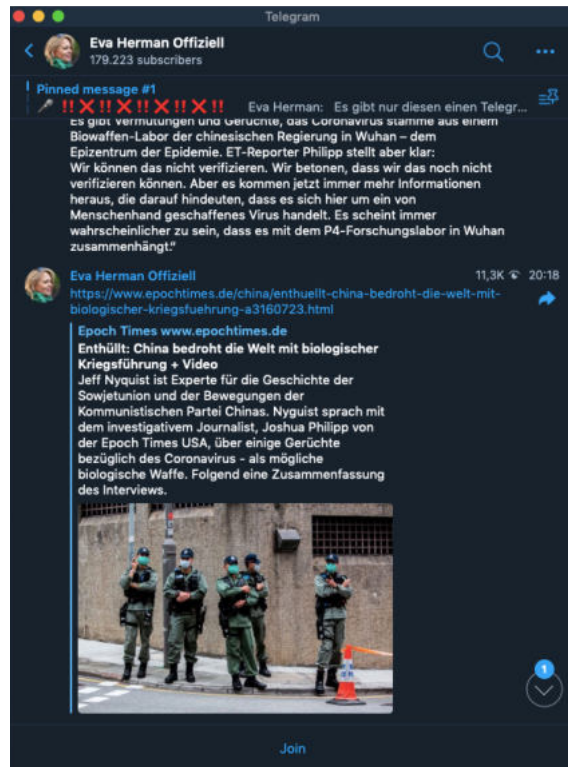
Telegram

Eva Herman Offiziell
179.223 subscribers

Pinned message #1
‼️❌‼️❌‼️❌‼️❌‼️ Eva Herman: Es gibt nur diesen einen Telegr...

Es gibt Vermutungen und Gerüchte, das Coronavirus stamme aus einem Biowaffen-Labor der chinesischen Regierung in Wuhan – dem Epizentrum der Epidemie. ET-Reporter Philipp stellt aber klar: Wir können das nicht verifizieren. Wir betonen, dass wir das noch nicht verifizieren können. Aber es kommen jetzt immer mehr Informationen heraus, die darauf hindeuten, dass es sich hier um ein von Menschenhand geschaffenes Virus handelt. Es scheint immer wahrscheinlicher zu sein, dass es mit dem P4-Forschungslabor in Wuhan zusammenhängt."

Eva Herman Offiziell
11,3K 20:18
https://www.epochtimes.de/china/enthuellt-china-bedroht-die-welt-mit-biologischer-kriegsfuehrung-a3160723.html

Epoch Times www.epochtimes.de
Enthüllt: China bedroht die Welt mit biologischer Kriegsführung + Video
Jeff Nyquist ist Experte für die Geschichte der Sowjetunion und der Bewegungen der Kommunistischen Partei Chinas. Nyguist sprach mit dem investigativem Journalist, Joshua Philipp von der Epoch Times USA, über einige Gerüchte bezüglich des Coronavirus - als mögliche biologische Waffe. Folgend eine Zusammenfassung des Interviews.

1

Join